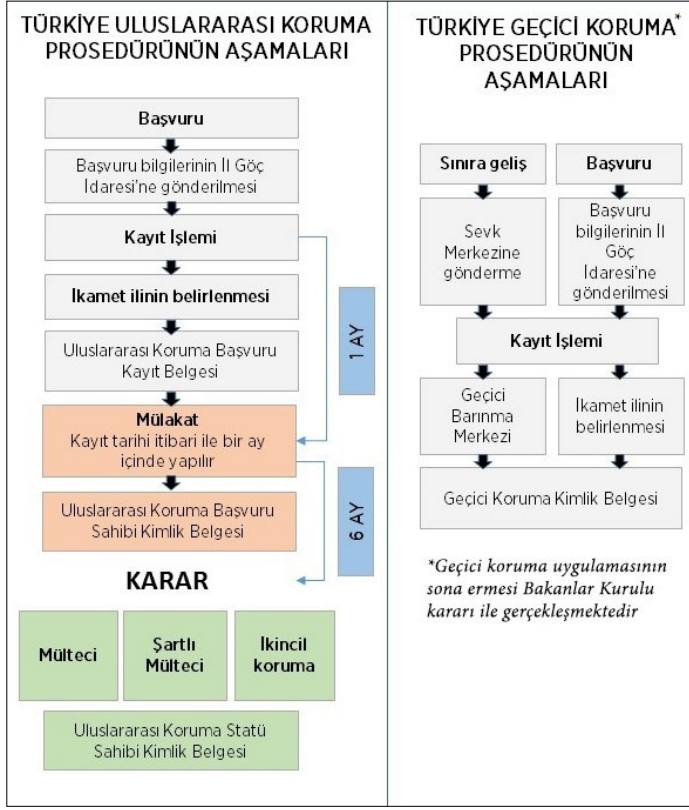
TÜRKİYE ULUSLARARASI KORUMA PROSEDÜRÜNÜN AŞAMALARI

Başvuru

Başvuru bilgilerinin İl Göç İdaresi'ne gönderilmesi

Kayıt İşlemi

İkamet ilinin belirlenmesi

Uluslararası Koruma Başvuru Kayıt Belgesi

Mülakat
Kayıt tarihi itibari ile bir ay içinde yapılır

Uluslararası Koruma Başvuru Sahibi Kimlik Belgesi

1 AY

6 AY

KARAR

Mülteci

Şartlı Mülteci

İkincil koruma

Uluslararası Koruma Statü Sahibi Kimlik Belgesi

TÜRKİYE GEÇİCİ KORUMA* PROSEDÜRÜNÜN AŞAMALARI

Sınıra geliş

Başvuru

Sevk Merkezine gönderme

Başvuru bilgilerinin İl Göç İdaresi'ne gönderilmesi

Kayıt İşlemi

Geçici Barınma Merkezi

İkamet ilinin belirlenmesi

Geçici Koruma Kimlik Belgesi

*Geçici koruma uygulamasının sona ermesi Bakanlar Kurulu kararı ile gerçekleşmektedir